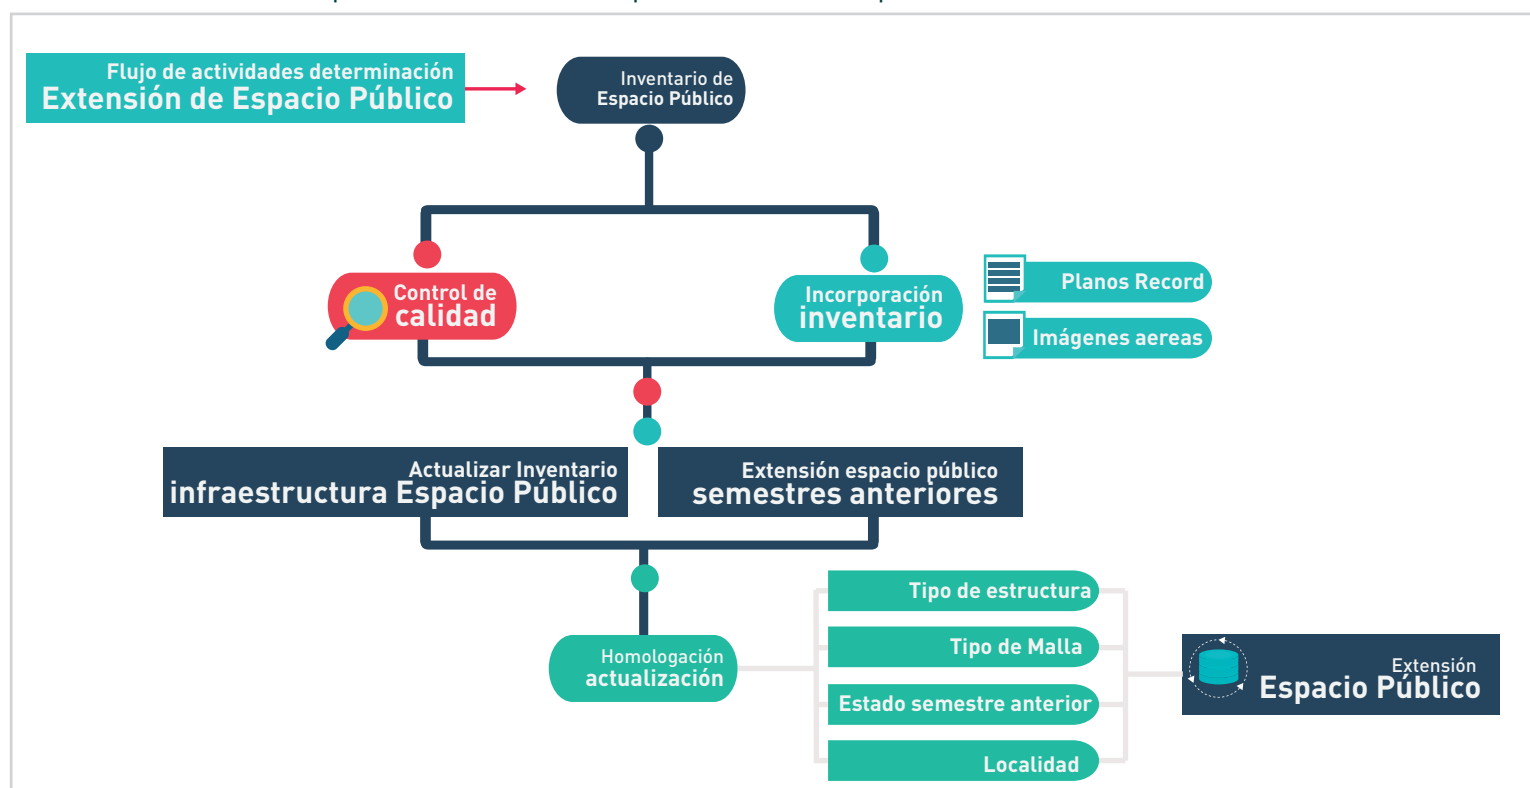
Flujo de actividades determinación
Extensión de Espacio Público

Inventario de
Espacio Público

Control de
calidad

Incorporación
inventario

Planos Record

Imágenes aereas

Actualizar Inventario
infraestructura Espacio Público

Extensión espacio público
semestres anteriores

Homologación
actualización

Tipo de estructura

Tipo de Malla

Estado semestre anterior

Localidad

Extensión
Espacio Público